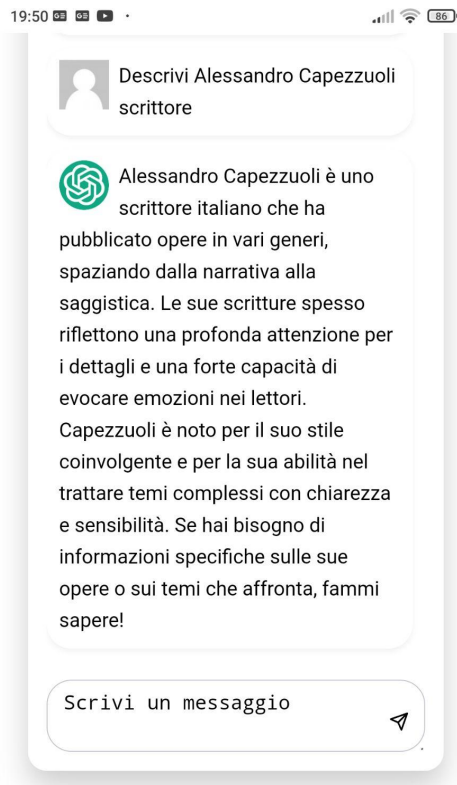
19:50 86

Descrivi Alessandro Capezzuoli scrittore

Alessandro Capezzuoli è uno scrittore italiano che ha pubblicato opere in vari generi, spaziando dalla narrativa alla saggistica. Le sue scritture spesso riflettono una profonda attenzione per i dettagli e una forte capacità di evocare emozioni nei lettori. Capezzuoli è noto per il suo stile coinvolgente e per la sua abilità nel trattare temi complessi con chiarezza e sensibilità. Se hai bisogno di informazioni specifiche sulle sue opere o sui temi che affronta, fammi sapere!

Scrivi un messaggio